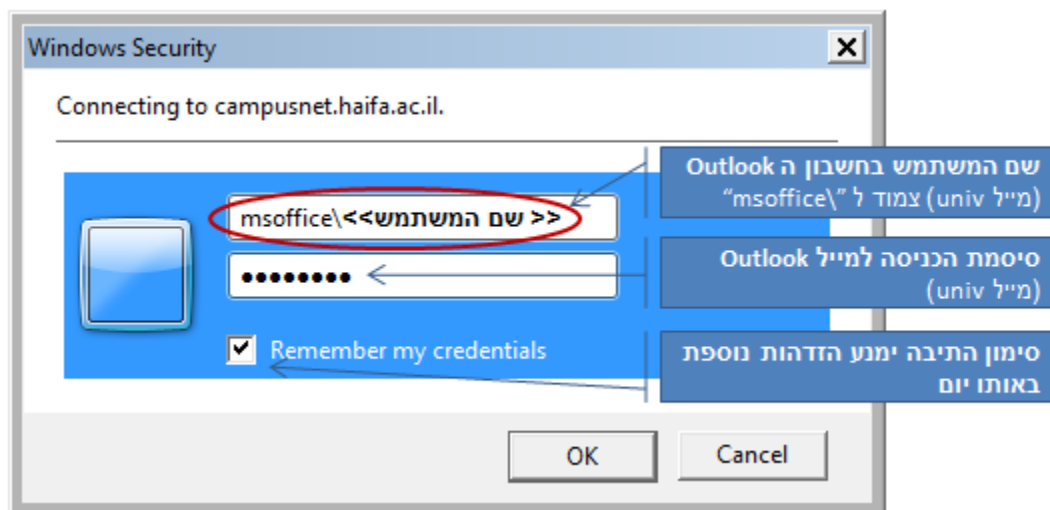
Windows Security

Connecting to campusnet.haifa.ac.il.

msoffice\<<שם המשתמש>>

••••••••

Remember my credentials

שם המשתמש בחשבון ה Outlook (מייל univ) צמוד ל "msoffice\"

סיסמת הכניסה למייל Outlook (מייל univ)

סימון התיבה ימנע הזדהות נוספת באותו יום

OK

Cancel